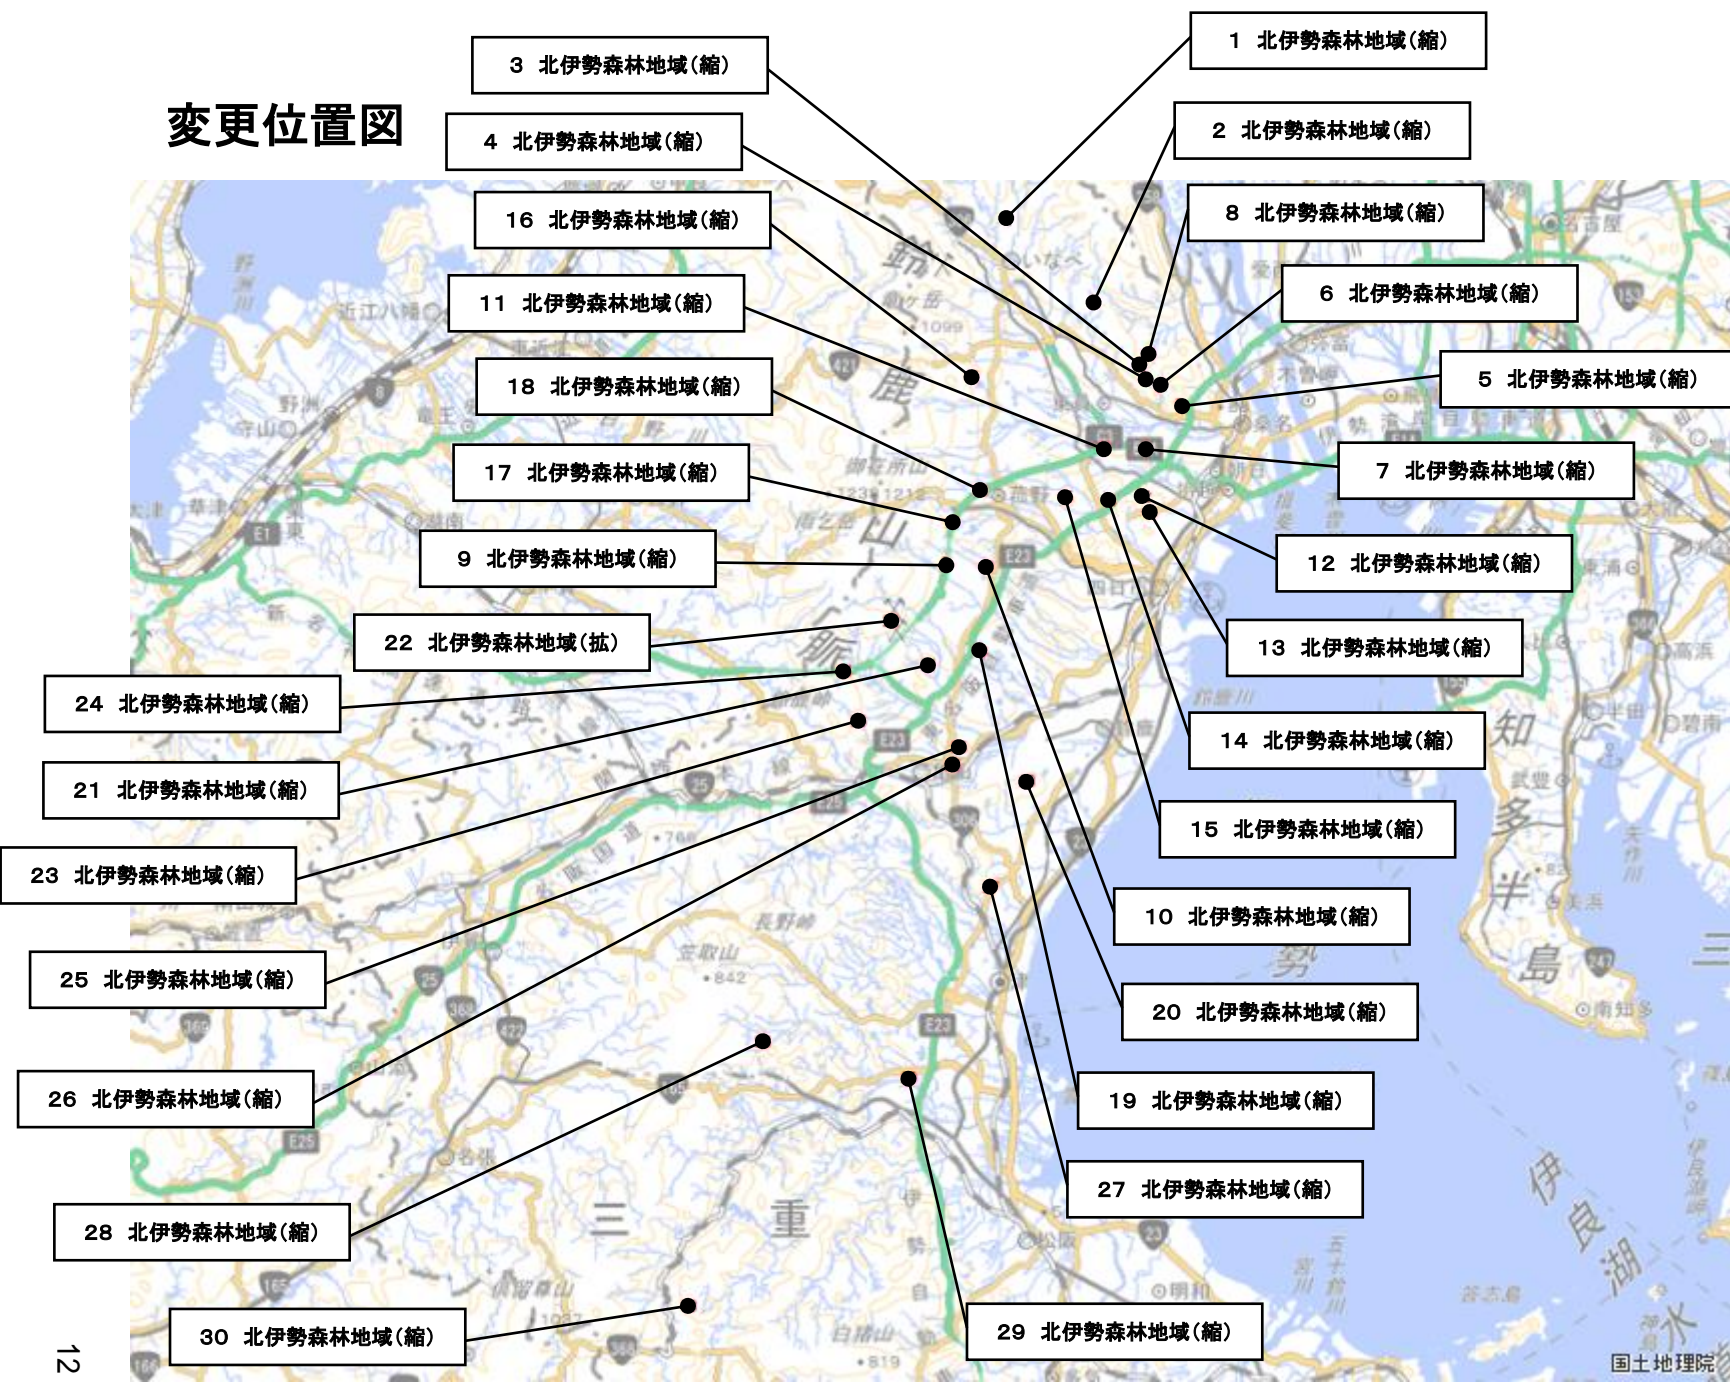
変更位置図

3 北伊勢森林地域(縮)
4 北伊勢森林地域(縮)
16 北伊勢森林地域(縮)
11 北伊勢森林地域(縮)
18 北伊勢森林地域(縮)
17 北伊勢森林地域(縮)
9 北伊勢森林地域(縮)
22 北伊勢森林地域(拡)
24 北伊勢森林地域(縮)
21 北伊勢森林地域(縮)
23 北伊勢森林地域(縮)
25 北伊勢森林地域(縮)
26 北伊勢森林地域(縮)
28 北伊勢森林地域(縮)
30 北伊勢森林地域(縮)
1 北伊勢森林地域(縮)
2 北伊勢森林地域(縮)
8 北伊勢森林地域(縮)
6 北伊勢森林地域(縮)
5 北伊勢森林地域(縮)
7 北伊勢森林地域(縮)
12 北伊勢森林地域(縮)
13 北伊勢森林地域(縮)
14 北伊勢森林地域(縮)
15 北伊勢森林地域(縮)
10 北伊勢森林地域(縮)
20 北伊勢森林地域(縮)
19 北伊勢森林地域(縮)
27 北伊勢森林地域(縮)
29 北伊勢森林地域(縮)

近江八幡
野洲
守山
草津
名古屋
桑名
四日市
鈴鹿
亀山
津
松阪
名張
知多
半島
伊勢
伊良湖
三重
国土地理院

12